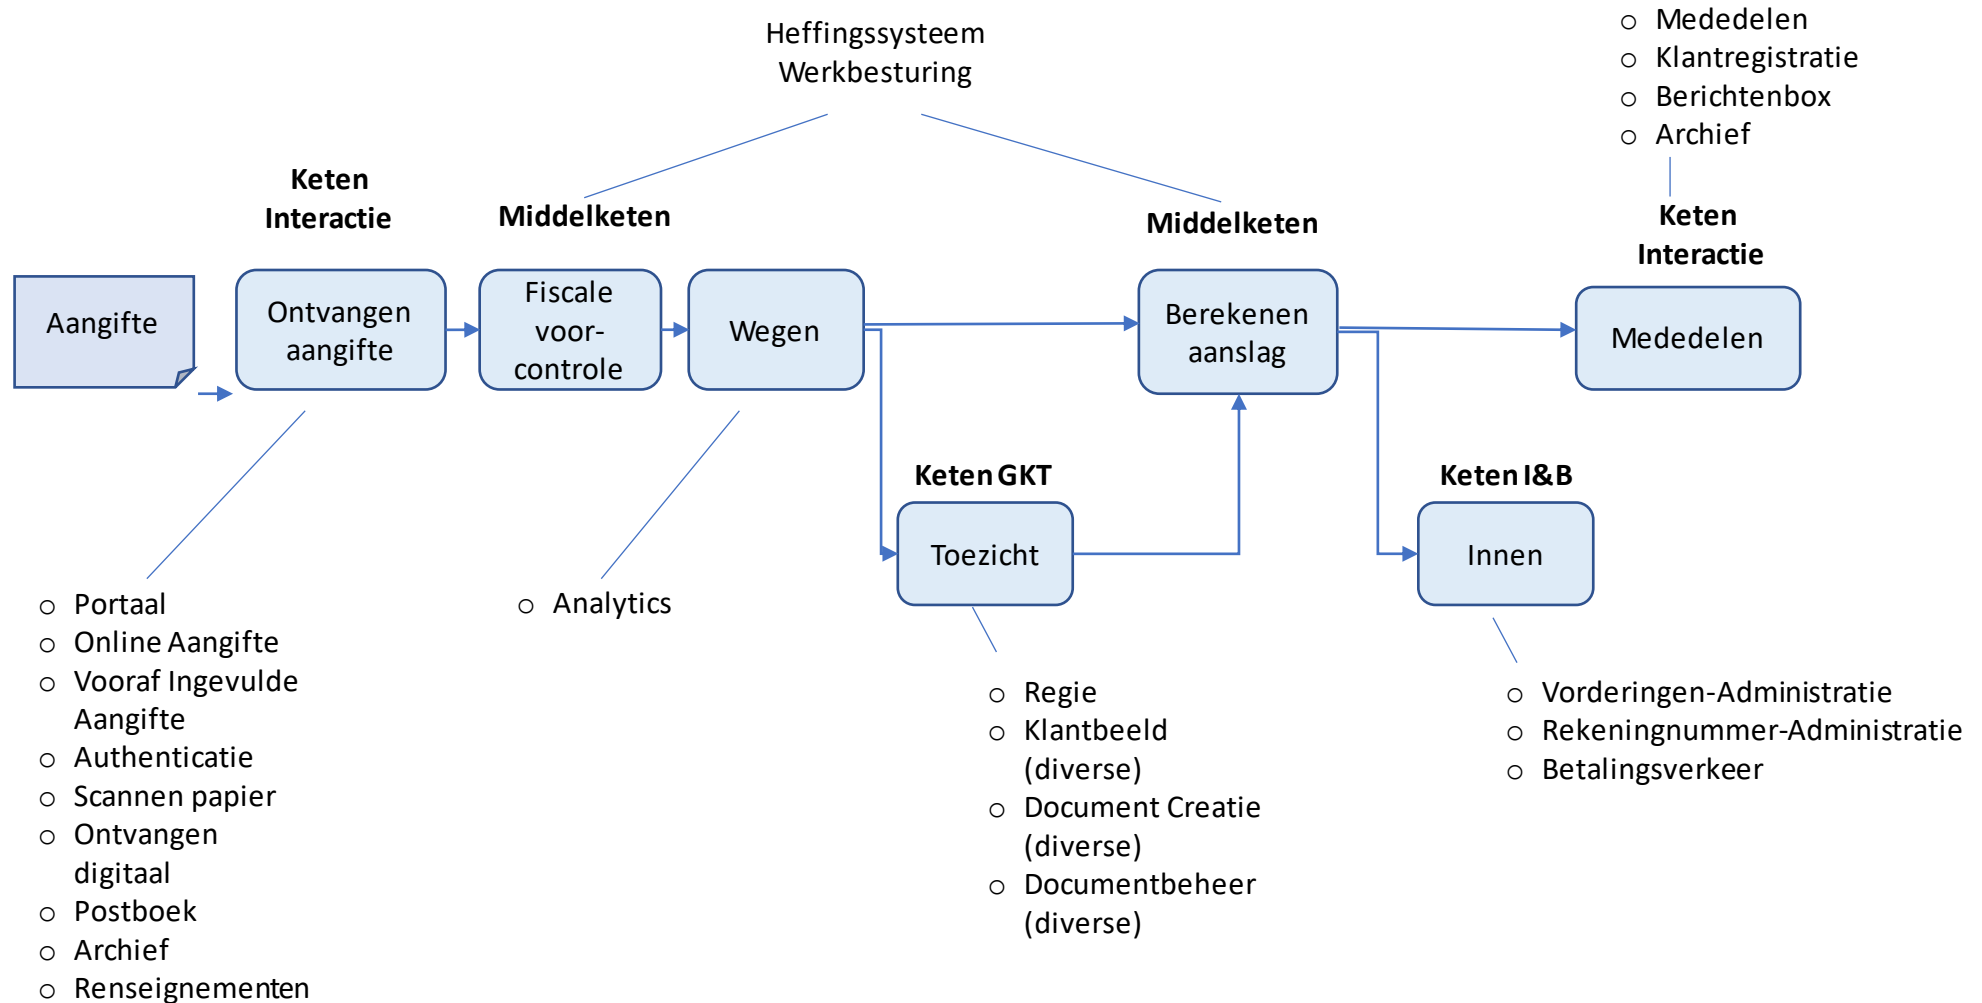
Heffingssysteem
Werkbesturing

- Mededelen
- Klantregistratie
- Berichtenbox
- Archief

Keten Interactie

Middelketen

Middelketen

Keten Interactie

Aangifte

Ontvangen aangifte

Fiscale voor-controle

Wegen

Berekenen aanslag

Mededelen

Keten GKT

Toezicht

Keten I&B

Innen

- Portaal
- Online Aangifte
- Vooraf Ingevulde Aangifte
- Authenticatie
- Scannen papier
- Ontvangen digitaal
- Postboek
- Archief
- Renseignementen

- Analytics

- Regie
- Klantbeeld (diverse)
- Document Creatie (diverse)
- Documentbeheer (diverse)

- Vorderingen-Administratie
- Rekeningnummer-Administratie
- Betalingsverkeer